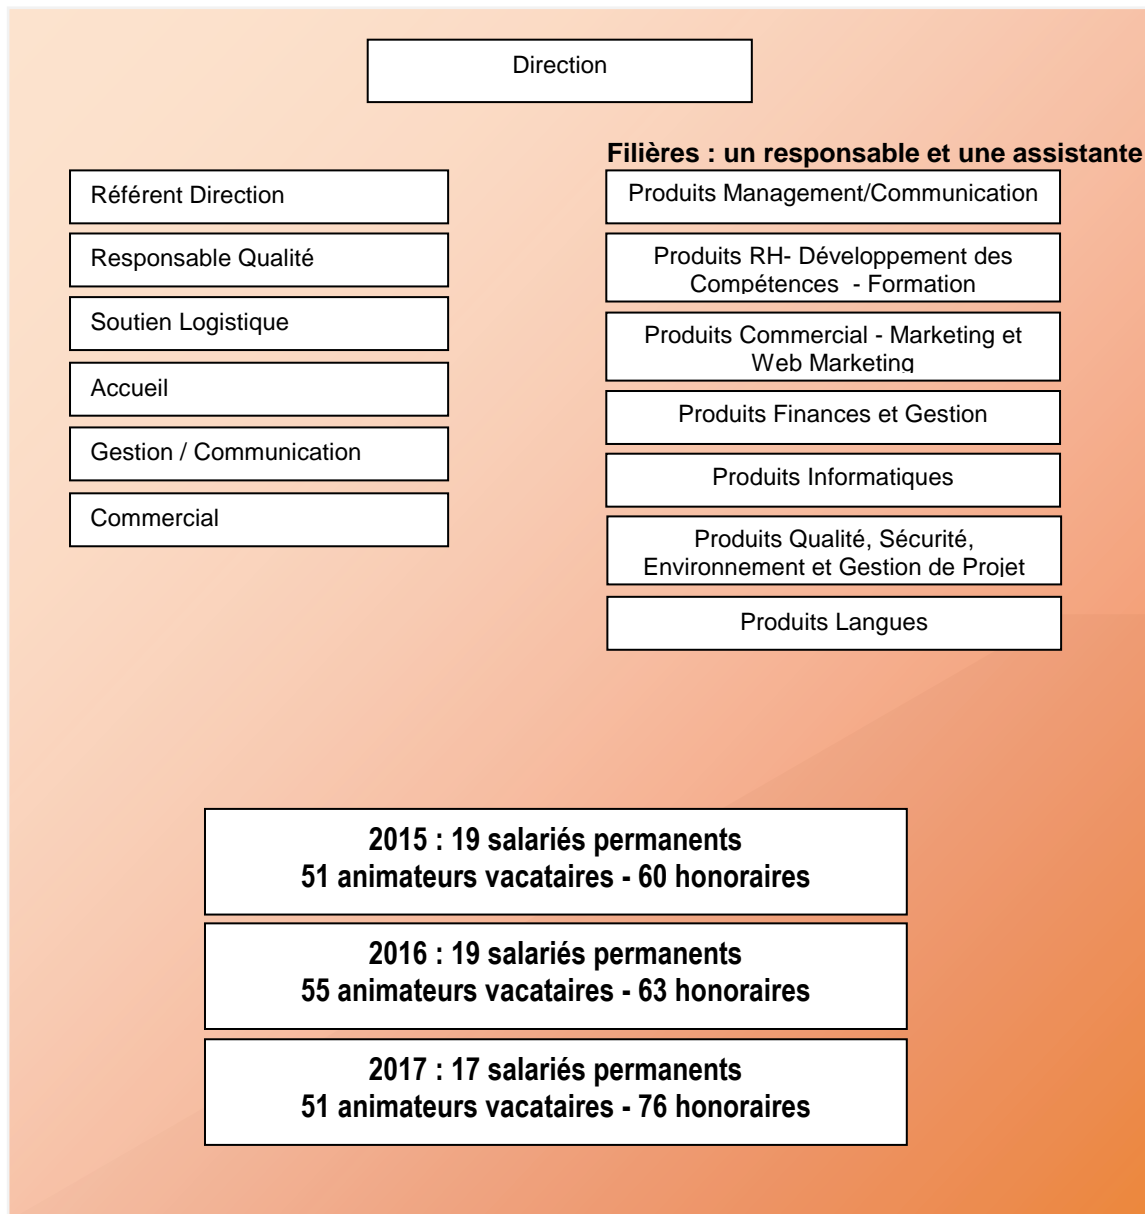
Direction

Référent Direction

Responsable Qualité

Soutien Logistique

Accueil

Gestion / Communication

Commercial

Filières : un responsable et une assistante

Produits Management/Communication

Produits RH- Développement des Compétences - Formation

Produits Commercial - Marketing et Web Marketing

Produits Finances et Gestion

Produits Informatiques

Produits Qualité, Sécurité, Environnement et Gestion de Projet

Produits Langues

2015 : 19 salariés permanents
51 animateurs vacataires - 60 honoraires

2016 : 19 salariés permanents
55 animateurs vacataires - 63 honoraires

2017 : 17 salariés permanents
51 animateurs vacataires - 76 honoraires